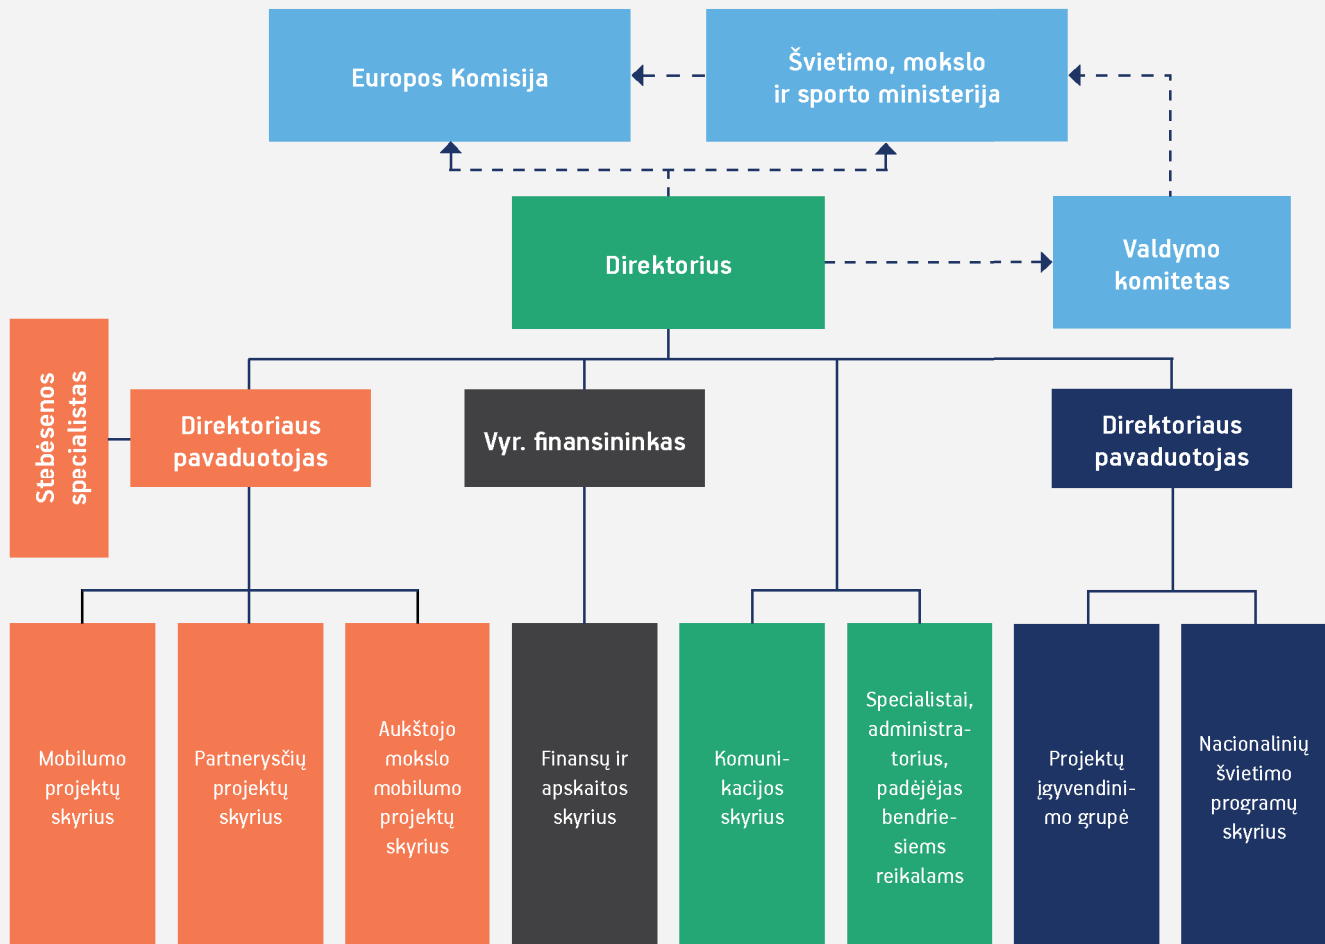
Europos Komisija

Švietimo, mokslo ir sporto ministerija

Direktorius

Valdymo komitetas

Stebėsenos specialistas

Direktoriaus pavaduotojas

Vyr. finansininkas

Direktoriaus pavaduotojas

Mobilumo projektų skyrius

Partnerysčių projektų skyrius

Aukštojo mokslo mobilumo projektų skyrius

Finansų ir apskaitos skyrius

Komunikacijos skyrius

Specialistai, administratorius, padėjėjas bendriesiems reikalams

Projektų įgyvendinimo grupė

Nacionalinių švietimo programų skyrius